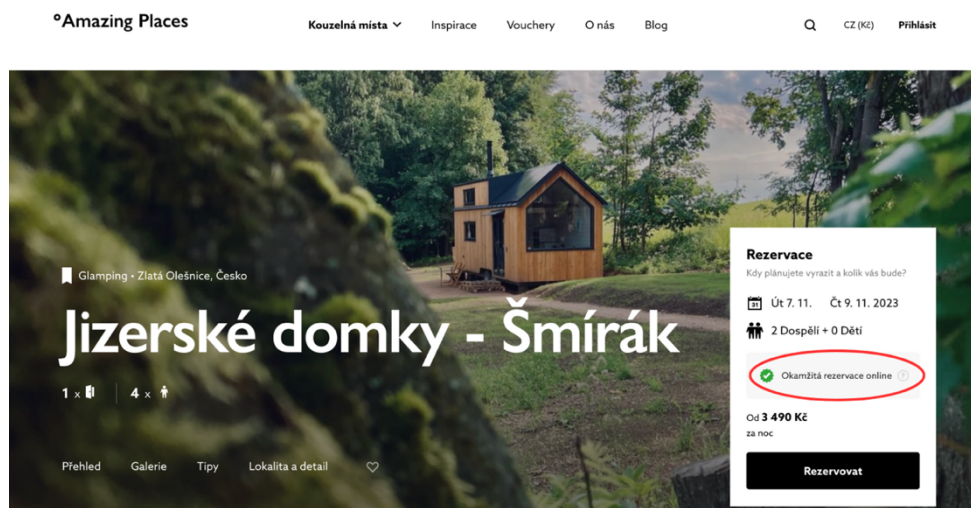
°Amazing Places

Kouzelná místa Inspirace Vouchery O nás Blog CZ (Kč) Přihlásit

Glamping • Zlatá Olešnice, Česko

Jizerské domky - Šmírák

1 x 4 x

Přehled Galerie Tipy Lokalita a detail

Rezervace
Kdy plánujete vyrazit a kolik vás bude?

31 Út 7. 11. Čt 9. 11. 2023

2 Dospělí + 0 Děti

Okamžitá rezervace online ?

Od 3 490 Kč
za noc

Rezervovat